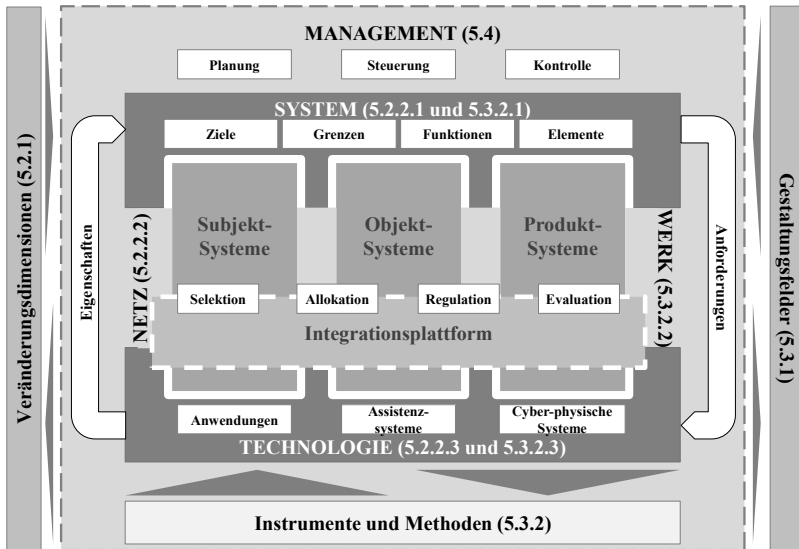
MANAGEMENT (5.4)

Planung

Steuerung

Kontrolle

SYSTEM (5.2.2.1 und 5.3.2.1)

Ziele

Grenzen

Funktionen

Elemente

Veränderungsdimensionen (5.2.1)

Eigenschaften

NETZ (5.2.2.2)

Subjekt-Systeme

Objekt-Systeme

Produkt-Systeme

WERK (5.3.2.2)

Anforderungen

Gestaltungsfelder (5.3.1)

Selektion

Allokation

Regulation

Evaluation

Integrationsplattform

Anwendungen

Assistenz-systeme

Cyber-physische Systeme

TECHNOLOGIE (5.2.2.3 und 5.3.2.3)

Instrumente und Methoden (5.3.2)